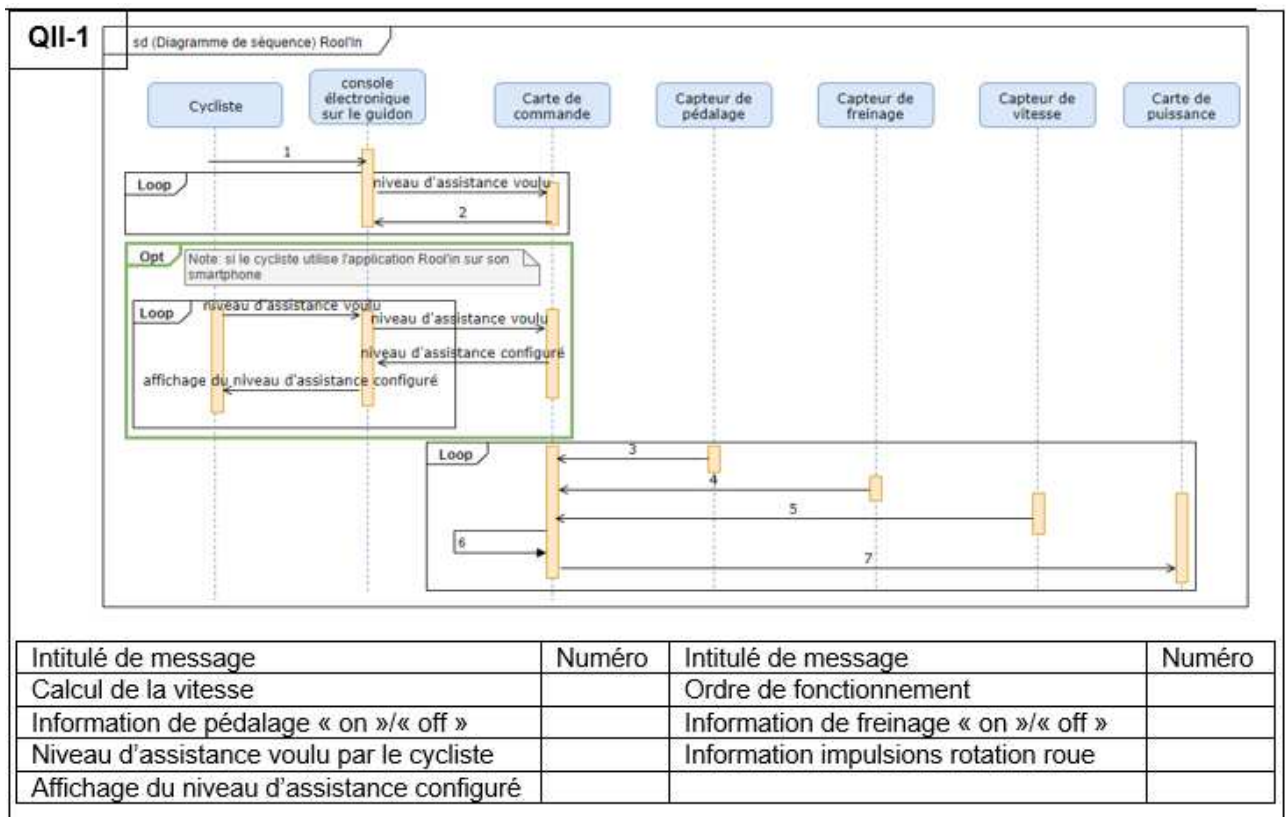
QII-1

sd (Diagramme de séquence) Rool'In

Cycliste

console électronique sur le guidon

Carte de commande

Capteur de pédalage

Capteur de freinage

Capteur de vitesse

Carte de puissance

1

Loop

niveau d'assistance voulu

2

Opt

Note: si le cycliste utilise l'application Rool'in sur son smartphone

Loop

niveau d'assistance voulu

niveau d'assistance voulu

niveau d'assistance configuré

affichage du niveau d'assistance configuré

Loop

3

4

5

6

7

| Intitulé de message | Numéro | Intitulé de message | Numéro |
|---|---|---|---|
| Calcul de la vitesse | | Ordre de fonctionnement | |
| Information de pédalage « on »/« off » | | Information de freinage « on »/« off » | |
| Niveau d'assistance voulu par le cycliste | | Information impulsions rotation roue | |
| Affichage du niveau d'assistance configuré | | | |